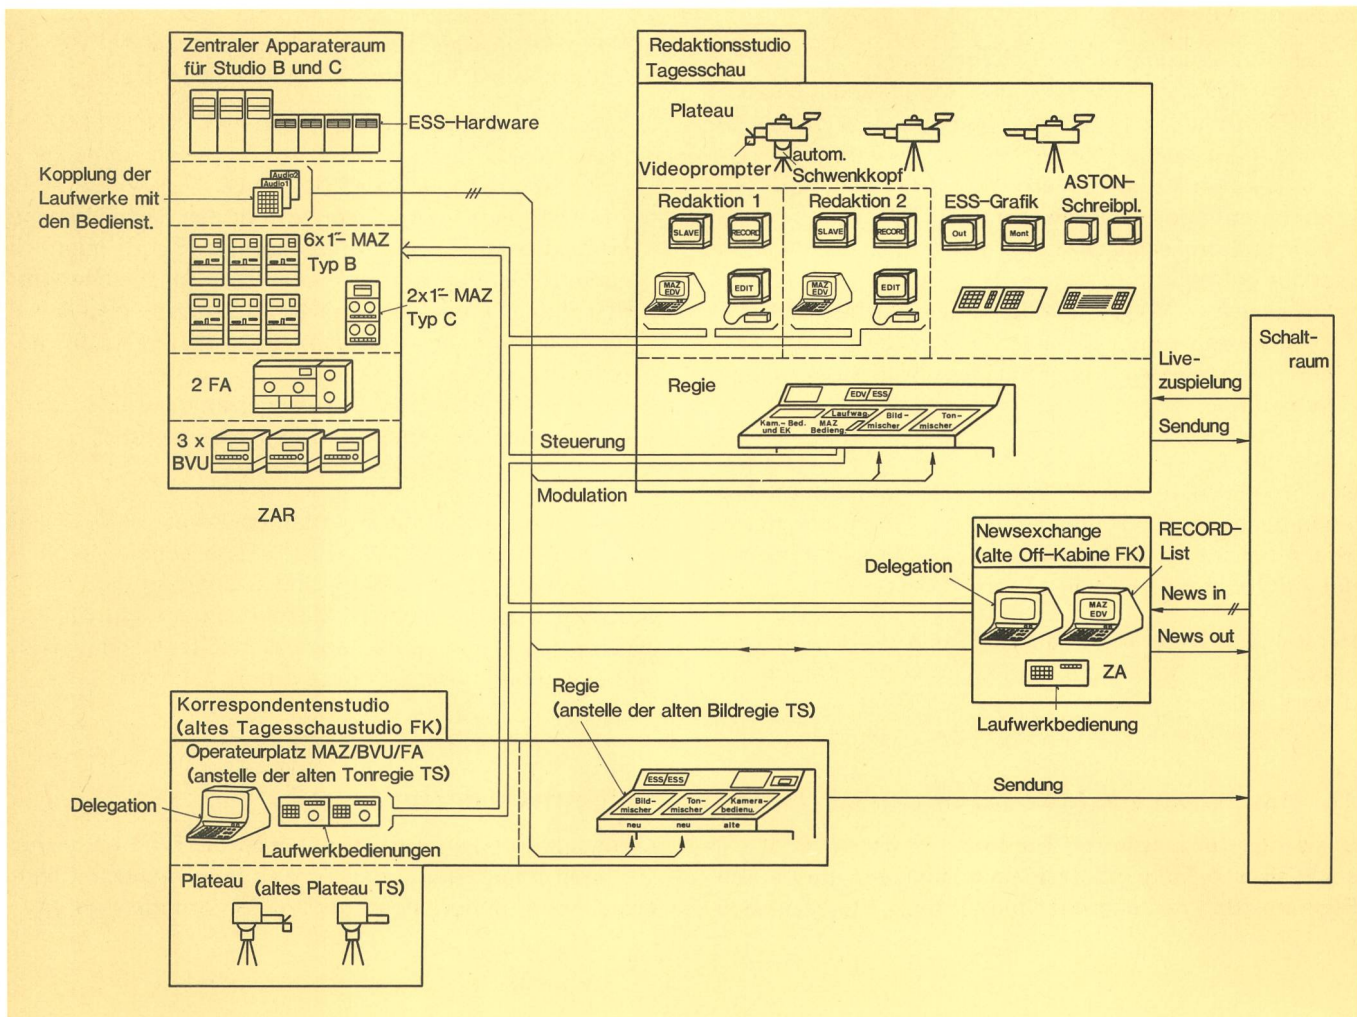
Zentraler Apparateraum für Studio B und C

ESS-Hardware

Kopplung der Laufwerke mit den Bedienst.

Audio2
Audio1

6x1" MAZ Typ B

2x1" MAZ Typ C

2 FA

3 x BVU

ZAR

Redaktionsstudio Tagesschau

Plateau

Videoprompter

autom. Schwenkkopf

Redaktion 1

SLAVE
RECORD
MAZ EDV
EDIT

Redaktion 2

SLAVE
RECORD
MAZ EDV
EDIT

ESS-Grafik

Out
Mont

ASTON-Schreibpl.

Regie

EDV/ESS
Kam.- Bed. und EK
MAZ Bedieng
Laufwerk
Bild-mischer
Ton-mischer

Steuerung

Modulation

Live-zuspielung

Sendung

Schalt-raum

Newsexchange (alte Off-Kabine FK)

Delegation

MAZ EDV

ZA

Laufwerkbedienung

RECORD-List

News in

News out

Korrespondentenstudio (altes Tagesschaustudio FK)

Operateurplatz MAZ/BVU/FA (anstelle der alten Tonregie TS)

Delegation

Laufwerkbedienungen

Regie (anstelle der alten Bildregie TS)

ESS/ESS
Bild-mischer
Ton-mischer
Kamera-bedienu.
neu
neu
alte

Sendung

Plateau (altes Plateau TS)